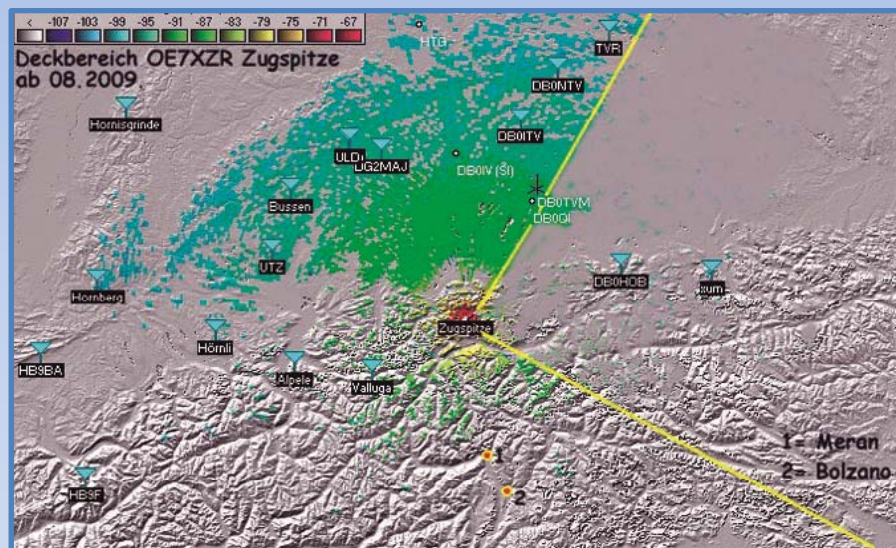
| < | -107 | -103 | -99 | -95 | -91 | -87 | -83 | -79 | -75 | -71 | -67 |
|---|---|---|---|---|---|---|---|---|---|---|---|

Deckbereich OE7XZR Zugspitze ab 08.2009

HTB
TVR
DB0NTV
Hornisgrinde
DB0ITV
ULD
DG2MAJ
DB0IV (SI)
Bussen
DB0TVM
DB0OI
UTZ
DB0HOB
xum
Hornberg
Zugspitze
Hörnli
HB9BA
Alpele
Valluga
1= Meran
2= Bolzano
1
2
HB9F